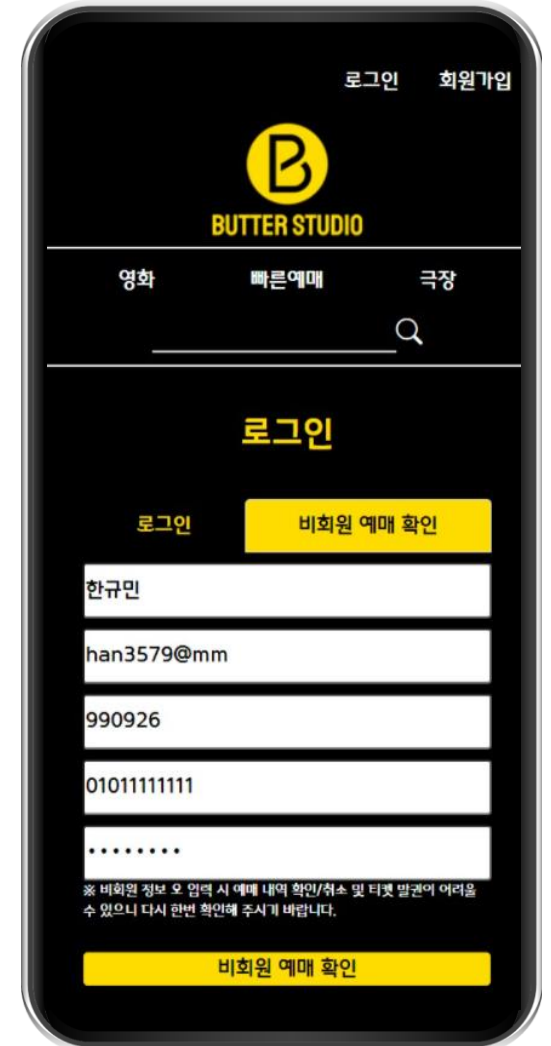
로그인 회원가입

B
BUTTER STUDIO

영화 빠른예매 극장

로그인

로그인 비회원 예매 확인

한규민

han3579@mm

990926

01011111111

••••••••

※ 비회원 정보 오 입력 시 예매 내역 확인/취소 및 티켓 발권이 어려울 수 있으니 다시 한번 확인해 주시기 바랍니다.

비회원 예매 확인